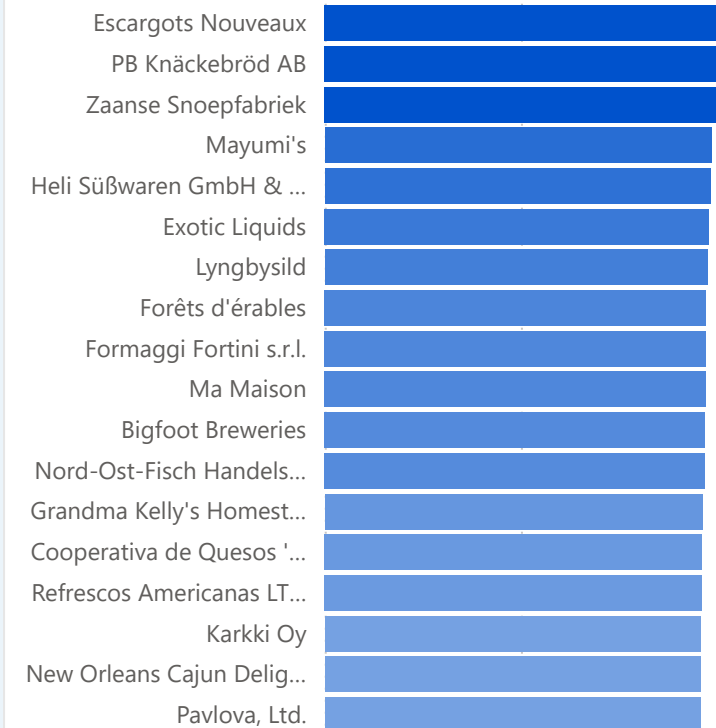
Escargots Nouveaux
PB Knäckebröd AB
Zaanse Snoepfabriek
Mayumi's
Heli Süßwaren GmbH & ...
Exotic Liquids
Lyngbysild
Forêts d'érables
Formaggi Fortini s.r.l.
Ma Maison
Bigfoot Breweries
Nord-Ost-Fisch Handels...
Grandma Kelly's Homest...
Cooperativa de Quesos '...
Refrescos Americanas LT...
Karkki Oy
New Orleans Cajun Delig...
Pavlova, Ltd.